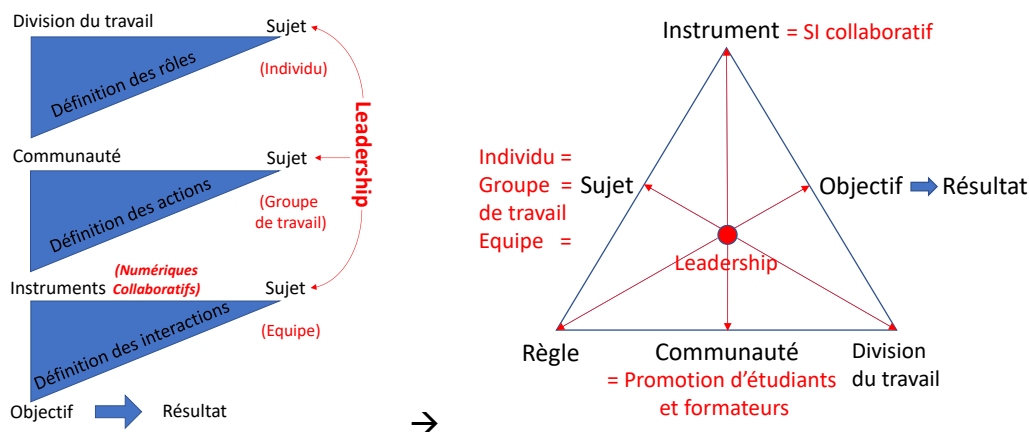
Division du travail

Sujet

Définition des rôles

(Individu)

Leadership

Communauté

Sujet

Définition des actions

(Groupe de travail)

Instruments

(Numériques Collaboratifs)

Sujet

Définition des interactions

(Equipe)

Objectif

Résultat

→

Instrument = SI collaboratif

Individu = Groupe = de travail Equipe =

Sujet

Objectif

Résultat

Leadership

Règle

Communauté

= Promotion d'étudiants et formateurs

Division du travail